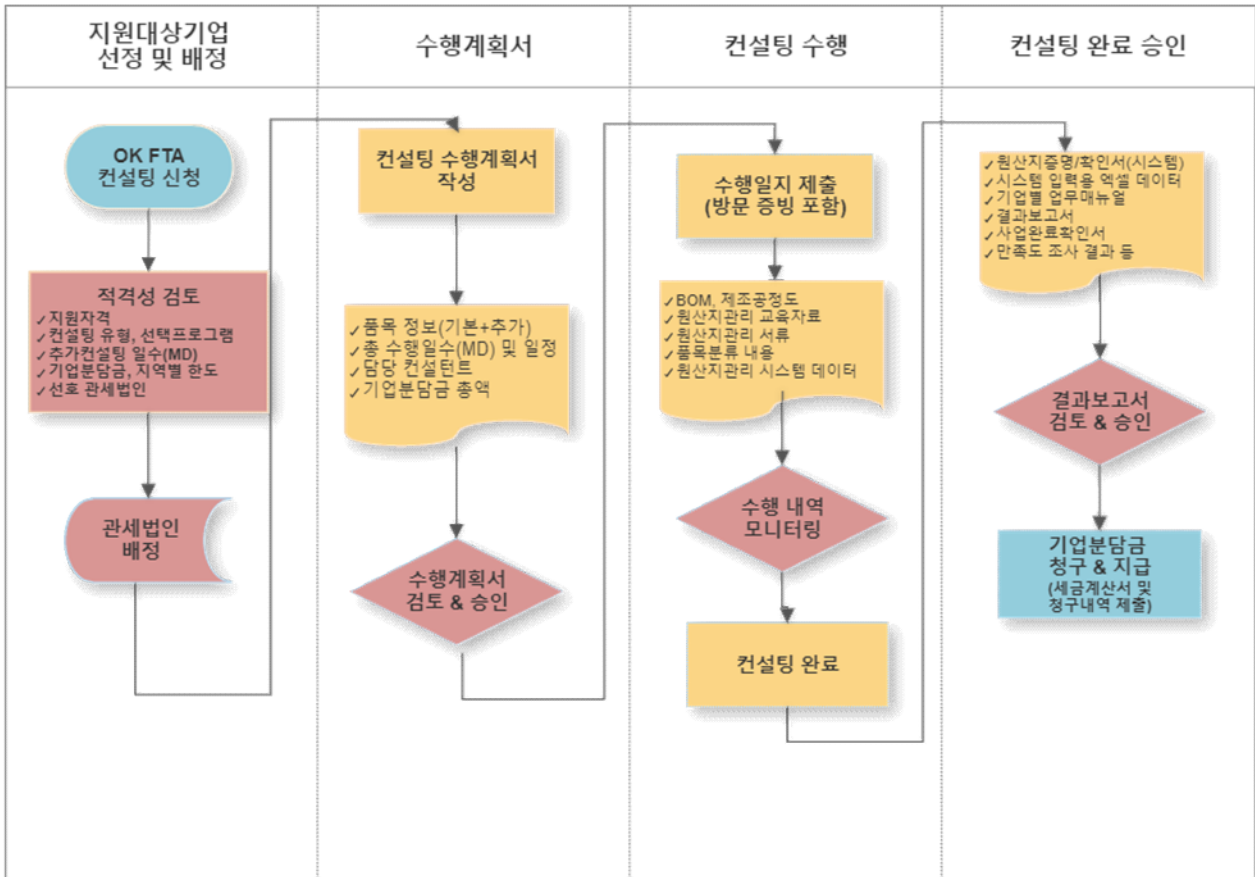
지원대상기업 선정 및 배정

수행계획서

컨설팅 수행

컨설팅 완료 승인

OK FTA 컨설팅 신청

적격성 검토
✓지원자격
✓컨설팅 유형, 선택프로그램
✓추가컨설팅 일수(MD)
✓기업분담금, 지역별 한도
✓선호 관세법인

관세법인 배정

컨설팅 수행계획서 작성

✓품목 정보(기본+추가)
✓총 수행일수(MD) 및 일정
✓담당 컨설턴트
✓기업분담금 총액

수행계획서 검토 & 승인

수행일지 제출 (방문 증빙 포함)

✓BOM, 제조공정도
✓원산지관리 교육자료
✓원산지관리 서류
✓품목분류 내용
✓원산지관리 시스템 데이터

수행 내역 모니터링

컨설팅 완료

✓원산지증명/확인서(시스템)
✓시스템 입력용 엑셀 데이터
✓기업별 업무매뉴얼
✓결과보고서
✓사업완료확인서
✓만족도 조사 결과 등

결과보고서 검토 & 승인

기업분담금 청구 & 지급 (세금계산서 및 청구내역 제출)